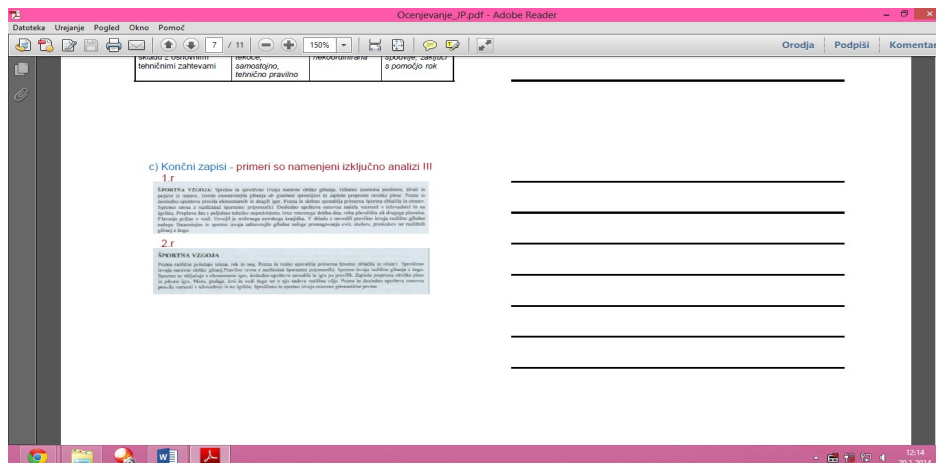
Ocenjevanje_IP.pdf - Adobe Reader

Datoteka Urejanje Pogled Okno Pomoč

7 / 11 150%

Orodja Podpiši Komentar

| skladu z osnovnimi tehničnimi zahtevami | tekoče, samostojno, tehnično pravilno | nekoordinirana | spodvije, zaključi s pomočjo rok |

c) Končni zapisi - primeri so namenjeni izključno analizi !!!

1.r

ŠPORTNA VZGOJA: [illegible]

2.r

ŠPORTNA VZGOJA

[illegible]

12:14
20.1.2014